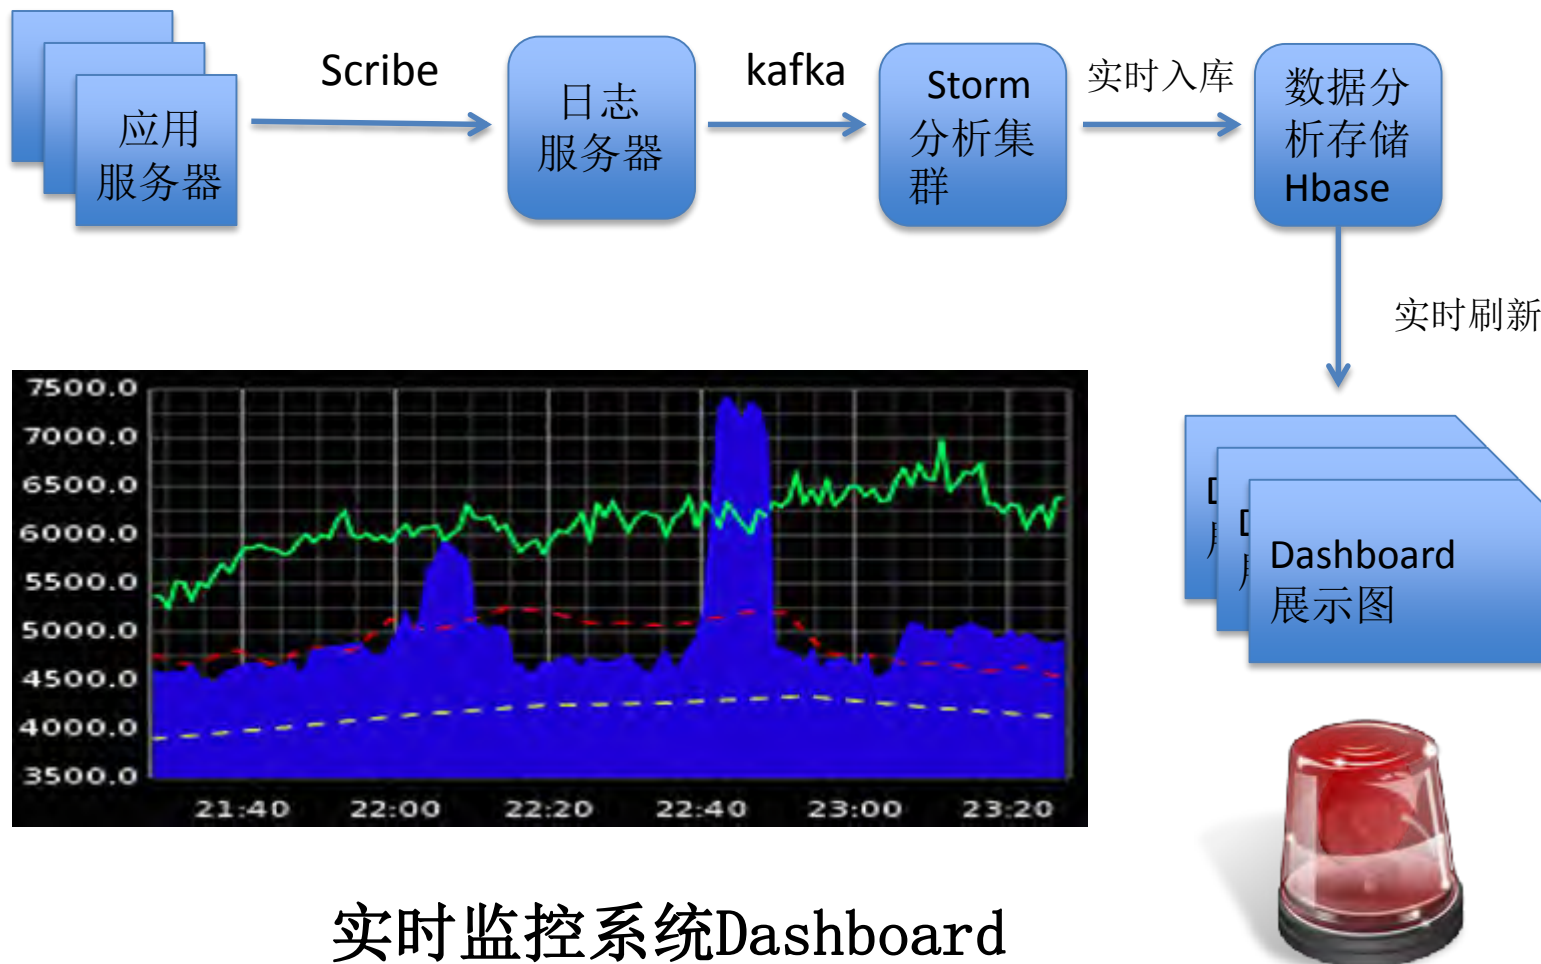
应用服务器

Scribe

日志服务器

kafka

Storm 分析集群

实时入库

数据分析存储 Hbase

实时刷新

7500.0
7000.0
6500.0
6000.0
5500.0
5000.0
4500.0
4000.0
3500.0

21:40 22:00 22:20 22:40 23:00 23:20

D
月

D
月

Dashboard 展示图

实时监控系统Dashboard